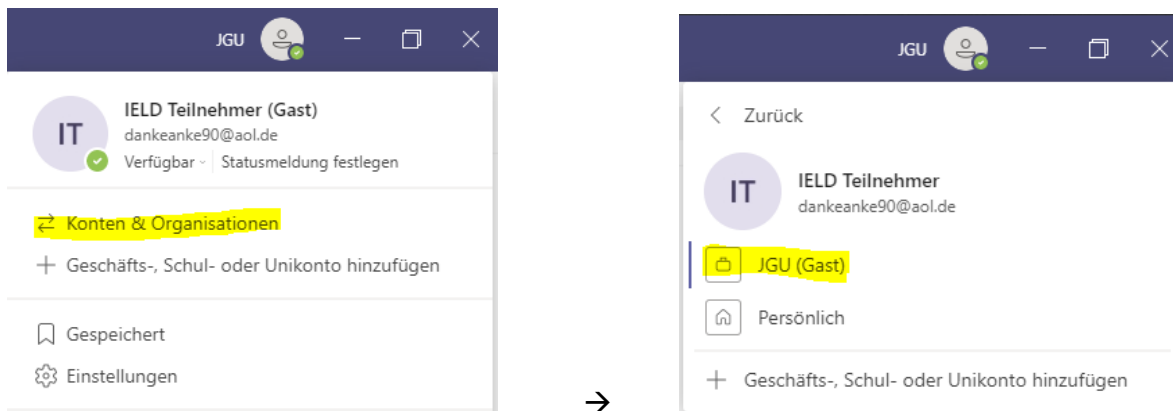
JGU

IT
IELD Teilnehmer (Gast)
dankeanke90@aol.de
Verfügbar · Statusmeldung festlegen

Konten & Organisationen

Geschäfts-, Schul- oder Unikonto hinzufügen

Gespeichert

Einstellungen

→

JGU

Zurück

IT
IELD Teilnehmer
dankeanke90@aol.de

JGU (Gast)

Persönlich

Geschäfts-, Schul- oder Unikonto hinzufügen